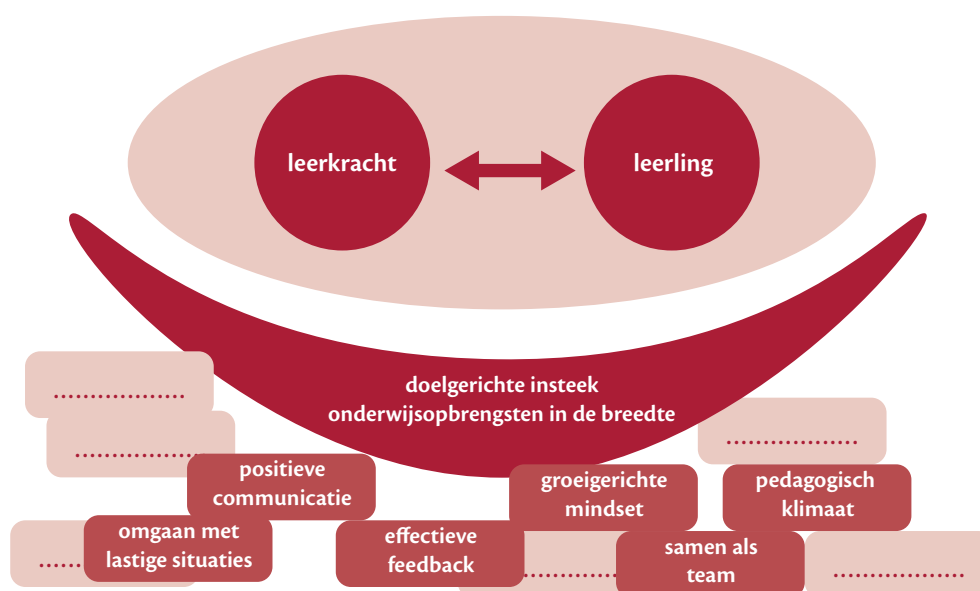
leerkracht

leerling

doelgerichte insteek
onderwijsopbrengsten in de breedte

..................

..................

..................

positieve communicatie

omgaan met lastige situaties

effectieve feedback

groeigerichte mindset

pedagogisch klimaat

samen als team

......

..........

..................